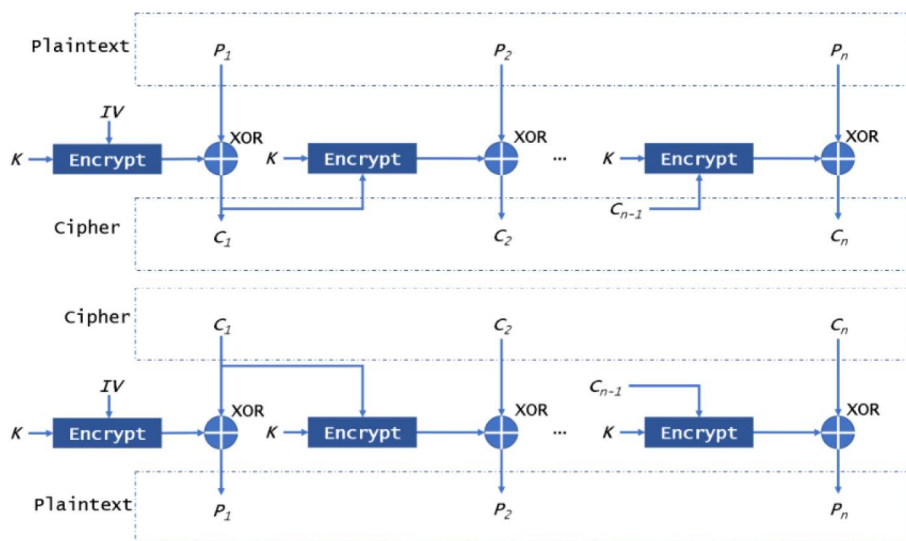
Plaintext

$P_1$

$P_2$

$P_n$

$IV$

$K$ Encrypt

XOR

$K$ Encrypt

XOR

...

$K$ Encrypt

XOR

Cipher

$C_1$

$C_2$

$C_{n-1}$

$C_n$

Cipher

$C_1$

$C_2$

$C_n$

$IV$

$C_{n-1}$

$K$ Encrypt

XOR

$K$ Encrypt

XOR

...

$K$ Encrypt

XOR

Plaintext

$P_1$

$P_2$

$P_n$